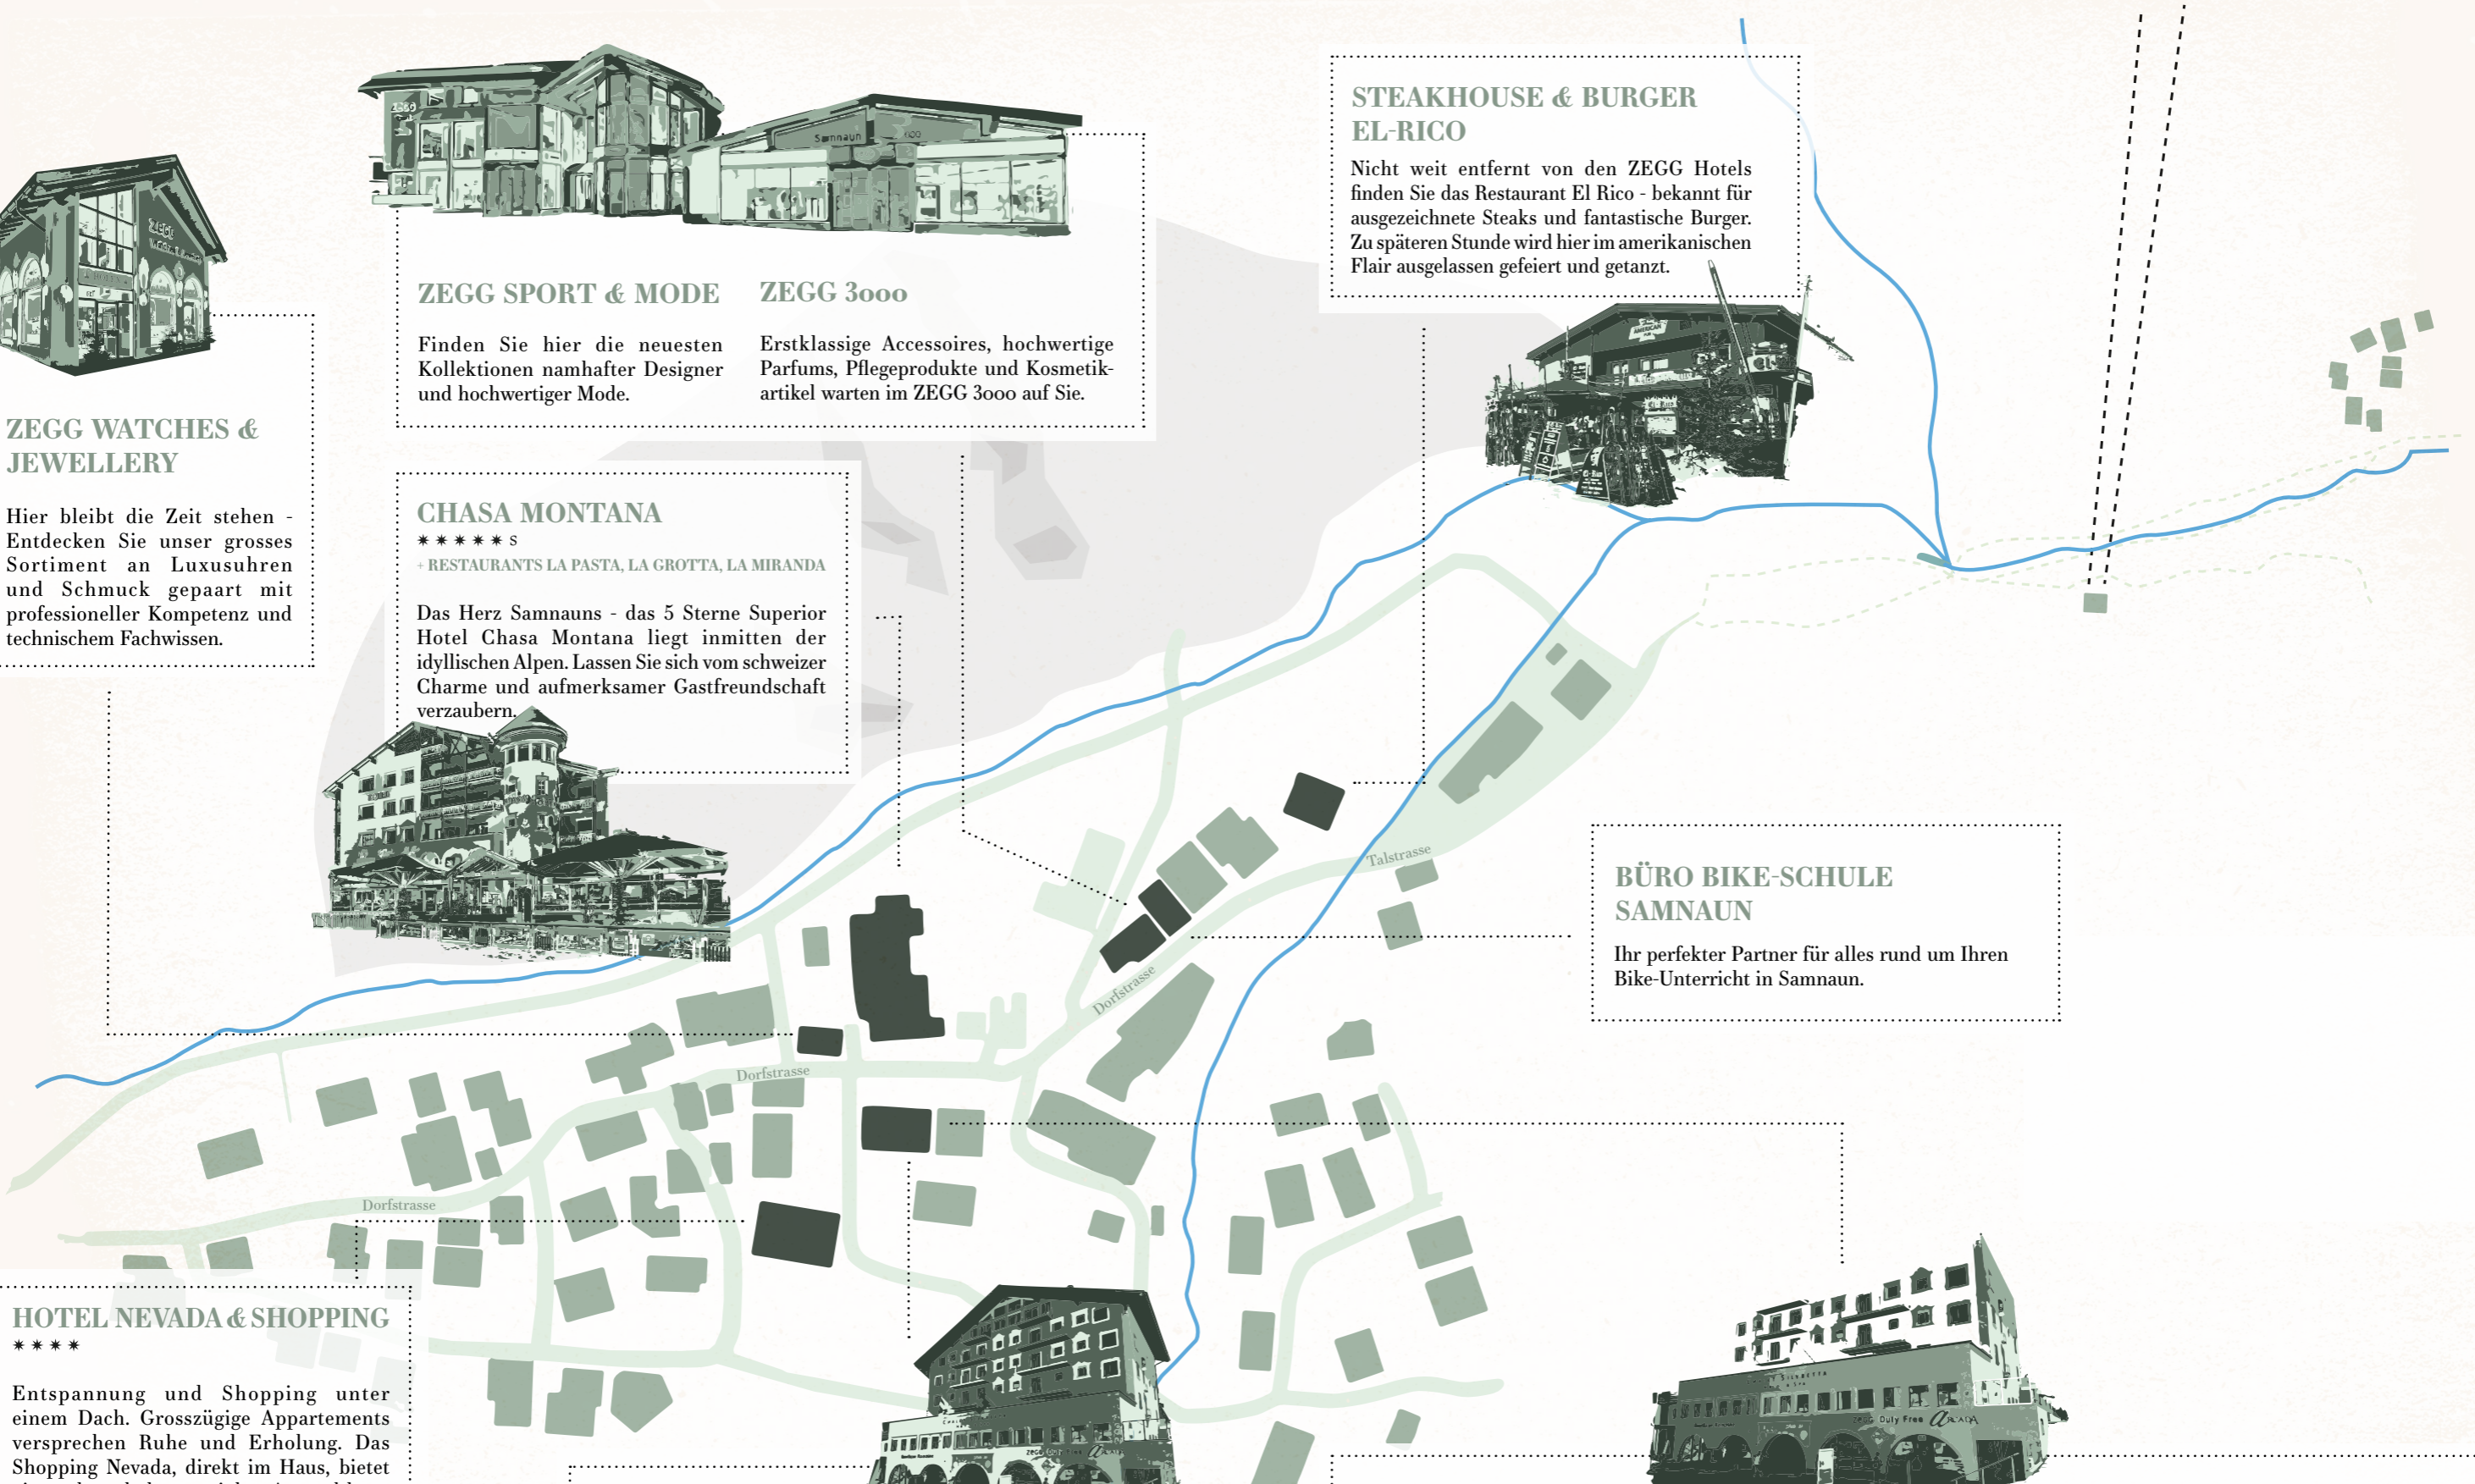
ZEGG WATCHES & JEWELLERY

Hier bleibt die Zeit stehen - Entdecken Sie unser grosses Sortiment an Luxusuhren und Schmuck gepaart mit professioneller Kompetenz und technischem Fachwissen.

ZEGG SPORT & MODE

Finden Sie hier die neuesten Kollektionen namhafter Designer und hochwertiger Mode.

ZEGG 3ooo

Erstklassige Accessoires, hochwertige Parfums, Pflegeprodukte und Kosmetikartikel warten im ZEGG 3ooo auf Sie.

STEAKHOUSE & BURGER EL-RICO

Nicht weit entfernt von den ZEGG Hotels finden Sie das Restaurant El Rico - bekannt für ausgezeichnete Steaks und fantastische Burger. Zu späteren Stunde wird hier im amerikanischen Flair ausgelassen gefeiert und getanzt.

CHASA MONTANA

* * * * * S

+ RESTAURANTS LA PASTA, LA GROTTA, LA MIRANDA

Das Herz Samnauns - das 5 Sterne Superior Hotel Chasa Montana liegt inmitten der idyllischen Alpen. Lassen Sie sich vom schweizer Charme und aufmerksamer Gastfreundschaft verzaubern.

Talstrasse

BÜRO BIKE-SCHULE SAMNAUN

Ihr perfekter Partner für alles rund um Ihren Bike-Unterricht in Samnaun.

Dorfstrasse

Dorfstrasse

Dorfstrasse

HOTEL NEVADA & SHOPPING

* * * *

Entspannung und Shopping unter einem Dach. Grosszügige Appartements versprechen Ruhe und Erholung. Das Shopping Nevada, direkt im Haus, bietet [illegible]